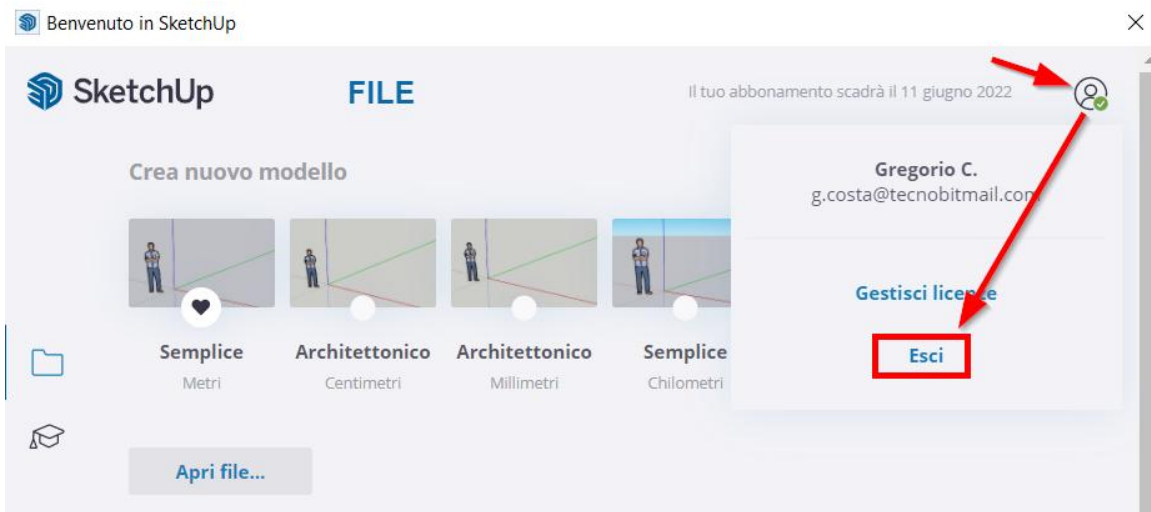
Benvenuto in SketchUp

SketchUp

FILE

Il tuo abbonamento scadrà il 11 giugno 2022

Gregorio C.
g.costa@tecnobitmail.com

Gestisci licenze

Esci

Crea nuovo modello

Semplice
Metri

Architettonico
Centimetri

Architettonico
Millimetri

Semplice
Chilometri

Apri file...